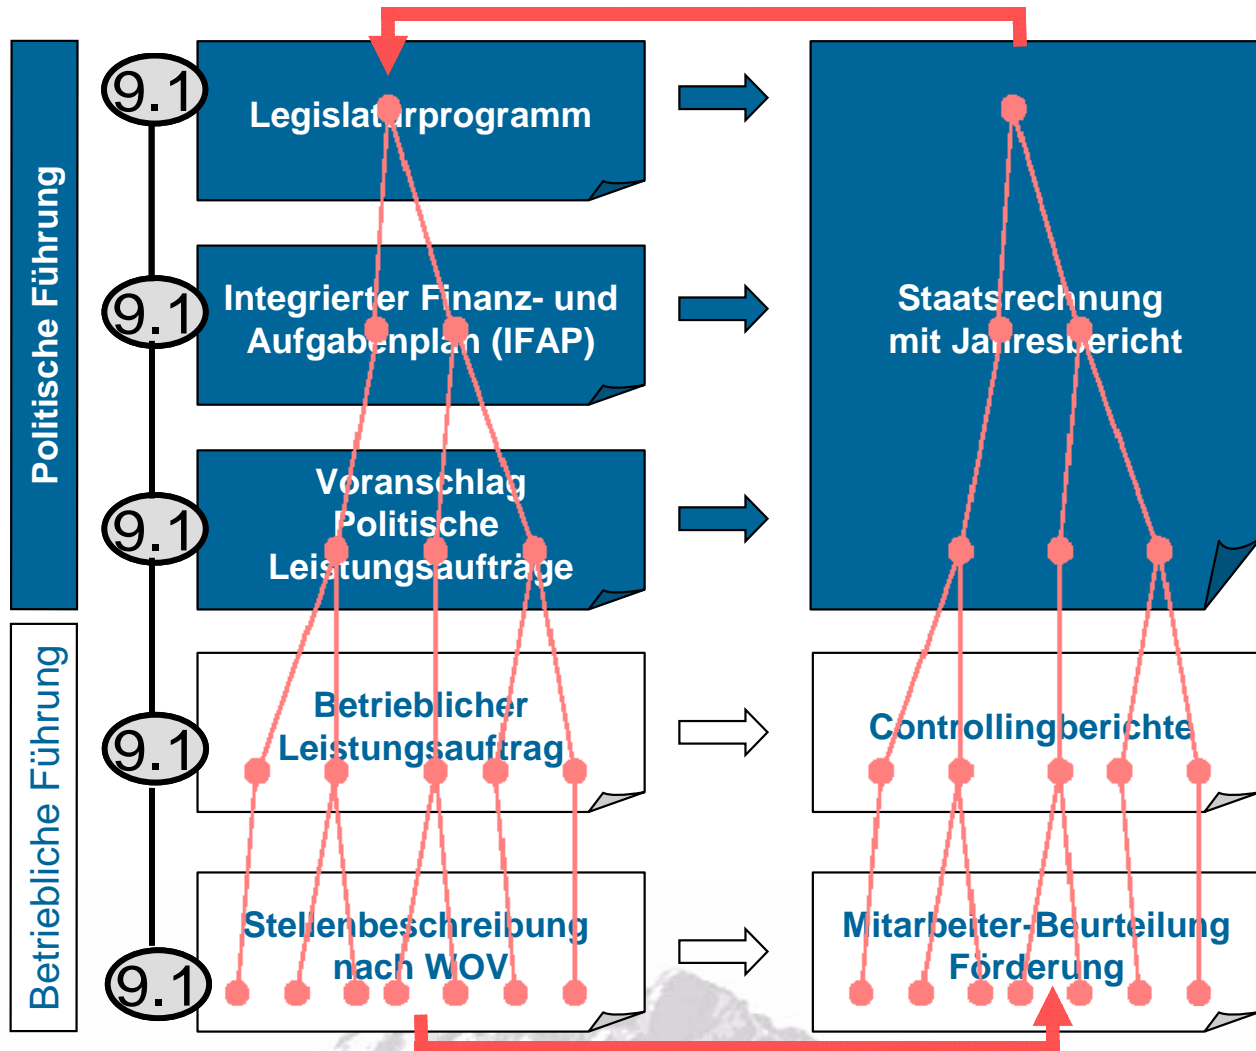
Politische Führung

Betriebliche Führung

9.1

Legislaturprogramm

9.1

Integrierter Finanz- und Aufgabenplan (IFAP)

9.1

Voranschlag Politische Leistungsaufträge

9.1

Betrieblicher Leistungsauftrag

9.1

Stellenbeschreibung nach WOV

Staatsrechnung mit Jahresbericht

Controllingberichte

Mitarbeiter-Beurteilung Förderung